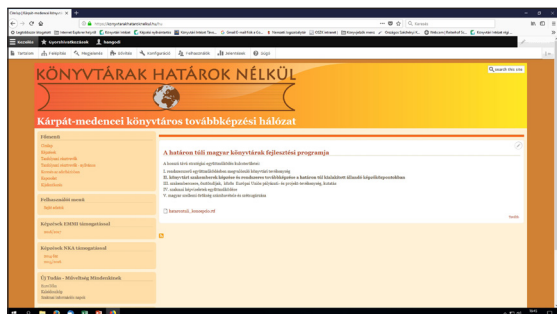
KÖNYVTÁRAK HATÁROK NÉLKÜL

Kárpát-medencei könyvtáros továbbképzési hálózat

search this site

Főmenü

A határon túli magyar könyvtárak fejlesztési programja

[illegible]

I. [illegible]

II. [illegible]

III. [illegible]

IV. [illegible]

V. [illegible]

Felhasználói menü

Képzések EMMI támogatással

Képzések NKA támogatással

Új Tudás - Műveltség Mindenkinek